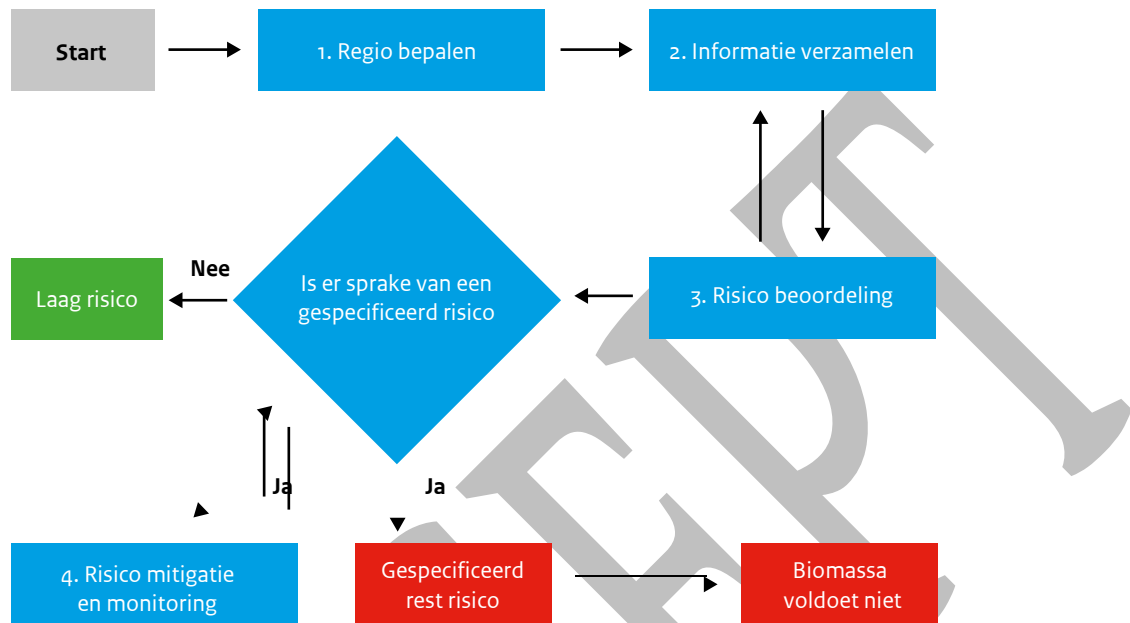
Start

1. Regio bepalen

2. Informatie verzamelen

Laag risico

Nee

Is er sprake van een gespecificeerd risico

3. Risico beoordeling

Ja

Ja

4. Risico mitigatie en monitoring

Gespecificeerd rest risico

Biomassa voldoet niet

CONCEPT